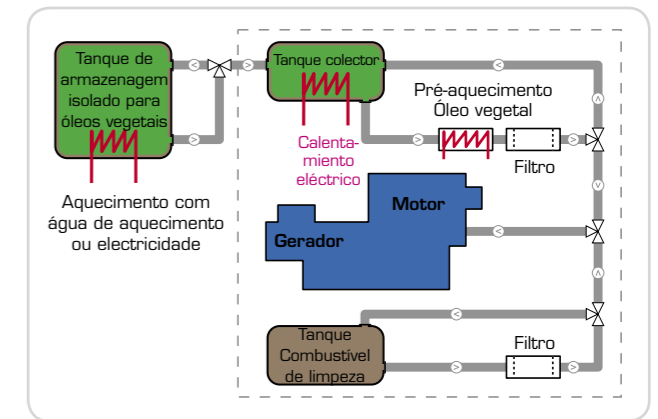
Tanque de armazenagem isolado para óleos vegetais

Aquecimento com água de aquecimento ou electricidade

Tanque colector

Calentamiento eléctrico

Pré-aquecimento Óleo vegetal

Filtro

Motor

Gerador

Tanque Combustível de limpeza

Filtro